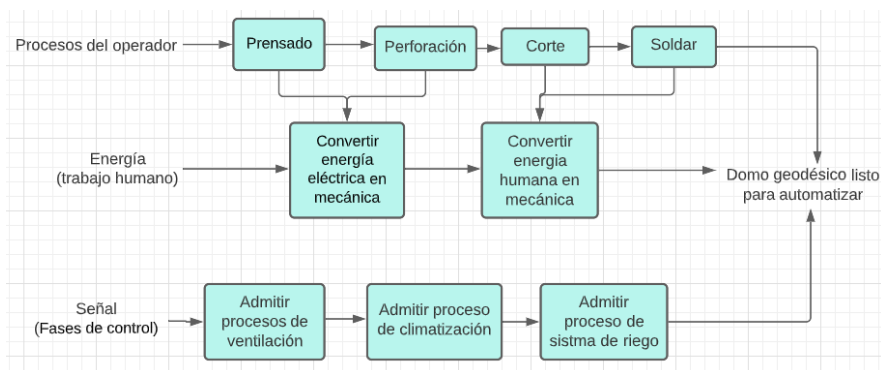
Procesos del operador

Prensado

Perforación

Corte

Soldar

Energía
(trabajo humano)

Convertir energía eléctrica en mecánica

Convertir energia humana en mecánica

Domo geodésico listo para automatizar

Señal
(Fases de control)

Admitir procesos de ventilación

Admitir proceso de climatización

Admitir proceso de sistma de riego